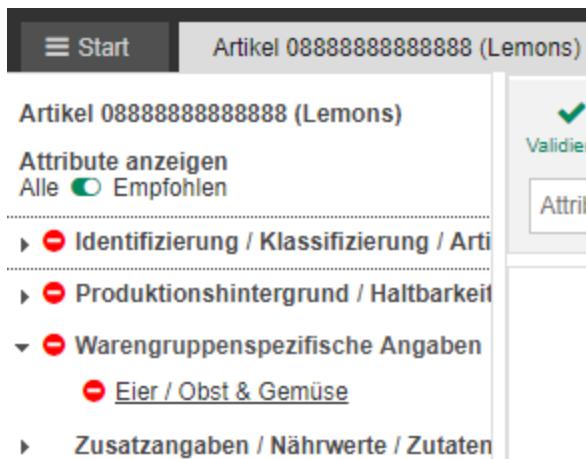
Start
Artikel 08888888888888 (Lemons)

Artikel 08888888888888 (Lemons)

Attribute anzeigen
Alle Empfohlen

Identifizierung / Klassifizierung / Arti

Produktionshintergrund / Haltbarkeit

Warengruppenspezifische Angaben

Eier / Obst & Gemüse

Zusatzangaben / Nährwerte / Zutaten

Validier

Attril